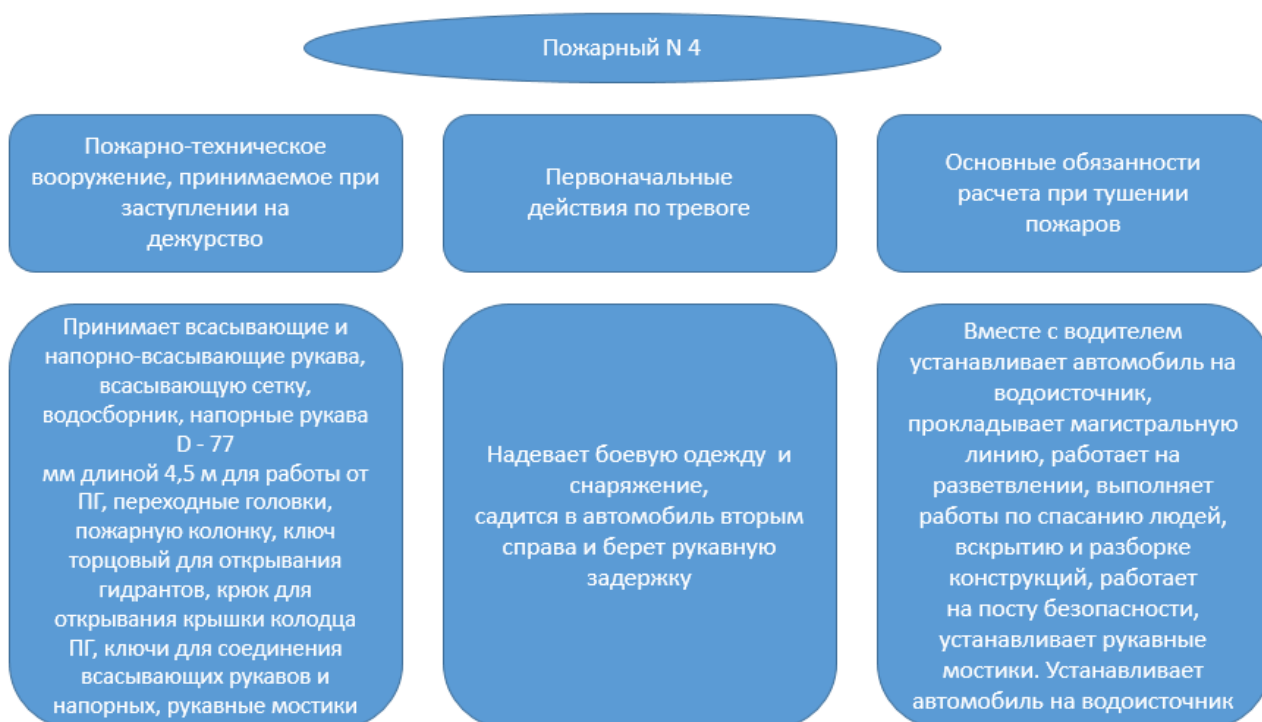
Пожарный N 4

Пожарно-техническое вооружение, принимаемое при заступлении на дежурство

Первоначальные действия по тревоге

Основные обязанности расчета при тушении пожаров

Принимает всасывающие и напорно-всасывающие рукава, всасывающую сетку, водосборник, напорные рукава D - 77 мм длиной 4,5 м для работы от ПГ, переходные головки, пожарную колонку, ключ торцовый для открывания гидрантов, крюк для открывания крышки колодца ПГ, ключи для соединения всасывающих рукавов и напорных, рукавные мостики

Надевает боевую одежду и снаряжение, садится в автомобиль вторым справа и берет рукавную задержку

Вместе с водителем устанавливает автомобиль на водоисточник, прокладывает магистральную линию, работает на разветвлении, выполняет работы по спасанию людей, вскрытию и разборке конструкций, работает на посту безопасности, устанавливает рукавные мостики. Устанавливает автомобиль на водоисточник